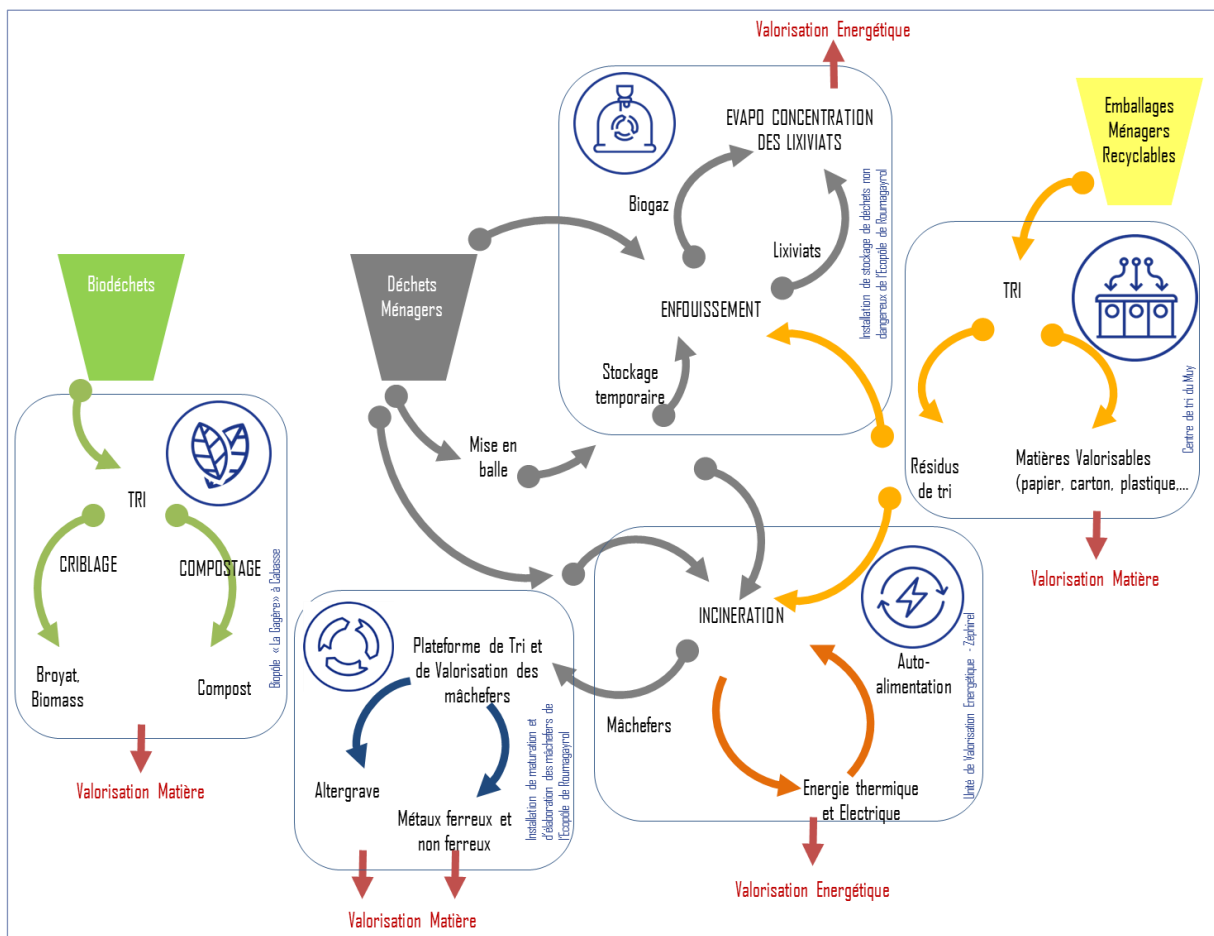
Valorisation Energétique

EVAPO CONCENTRATION DES LIXIVIATS

Biogaz

Lixiviats

ENFOUISSEMENT

Stockage temporaire

Installation de stockage de déchets non dangereux de l'Ecopôle de Roumagayrol

Emballages Ménagers Recyclables

TRI

Résidus de tri

Matières Valorisables (papier, carton, plastique,...

Centre de tri du Muy

Valorisation Matière

Biodéchets

Déchets Ménagers

Mise en balle

TRI

CRIBLAGE

COMPOSTAGE

Broyat, Biomass

Compost

Biopôle « La Bagère » à Cabasse

Valorisation Matière

Plateforme de Tri et de Valorisation des mâchefers

Altergrave

Métaux ferreux et non ferreux

Installation de maturation et d'élaboration des mâchefers de l'Ecopôle de Roumagayrol

Valorisation Matière

INCINERATION

Auto-alimentation

Mâchefers

Energie thermique et Electrique

Unité de Valorisation Energétique - Zéphirel

Valorisation Energétique